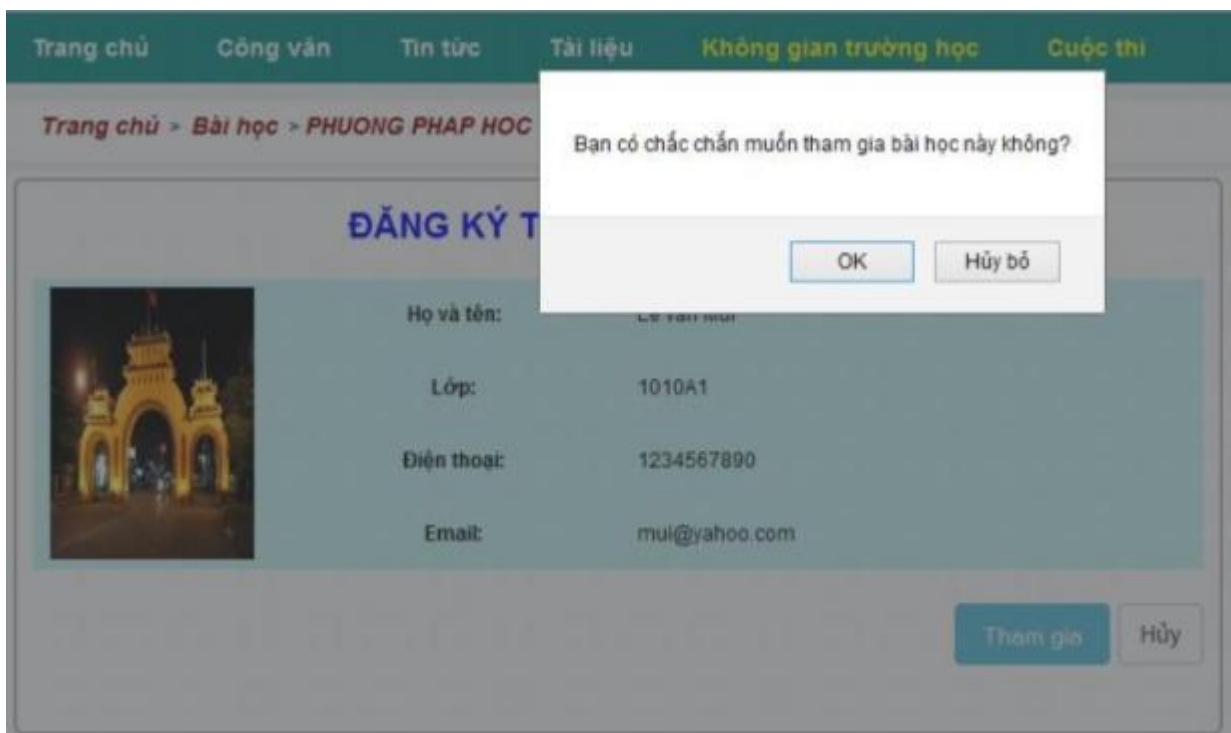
Trang chủ Công văn Tin tức Tài liệu Không gian trường học Cuộc thi

Trang chủ > Bài học > PHUONG PHAP HOC

Bạn có chắc chắn muốn tham gia bài học này không?

OK Hủy bỏ

ĐĂNG KÝ T

Họ và tên: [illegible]

Lớp: 1010A1

Điện thoại: 1234567890

Email: mui@yahoo.com

Tham gia Hủy